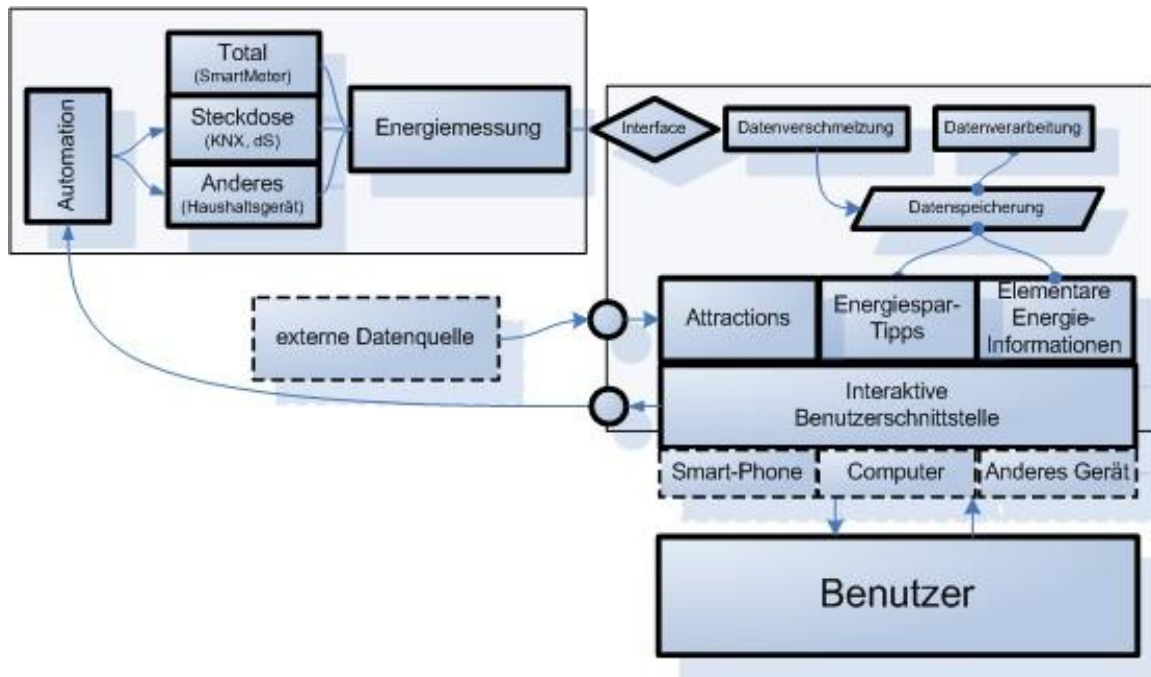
Automation

Total
(SmartMeter)

Steckdose
(KNX, dS)

Anderes
(Haushaltsgerät)

Energiemessung

Interface

Datenverschmelzung

Datenverarbeitung

Datenspeicherung

externe Datenquelle

Attractions

Energiespar-Tipps

Elementare Energie-Informationen

Interaktive Benutzerschnittstelle

Smart-Phone

Computer

Anderes Gerät

Benutzer